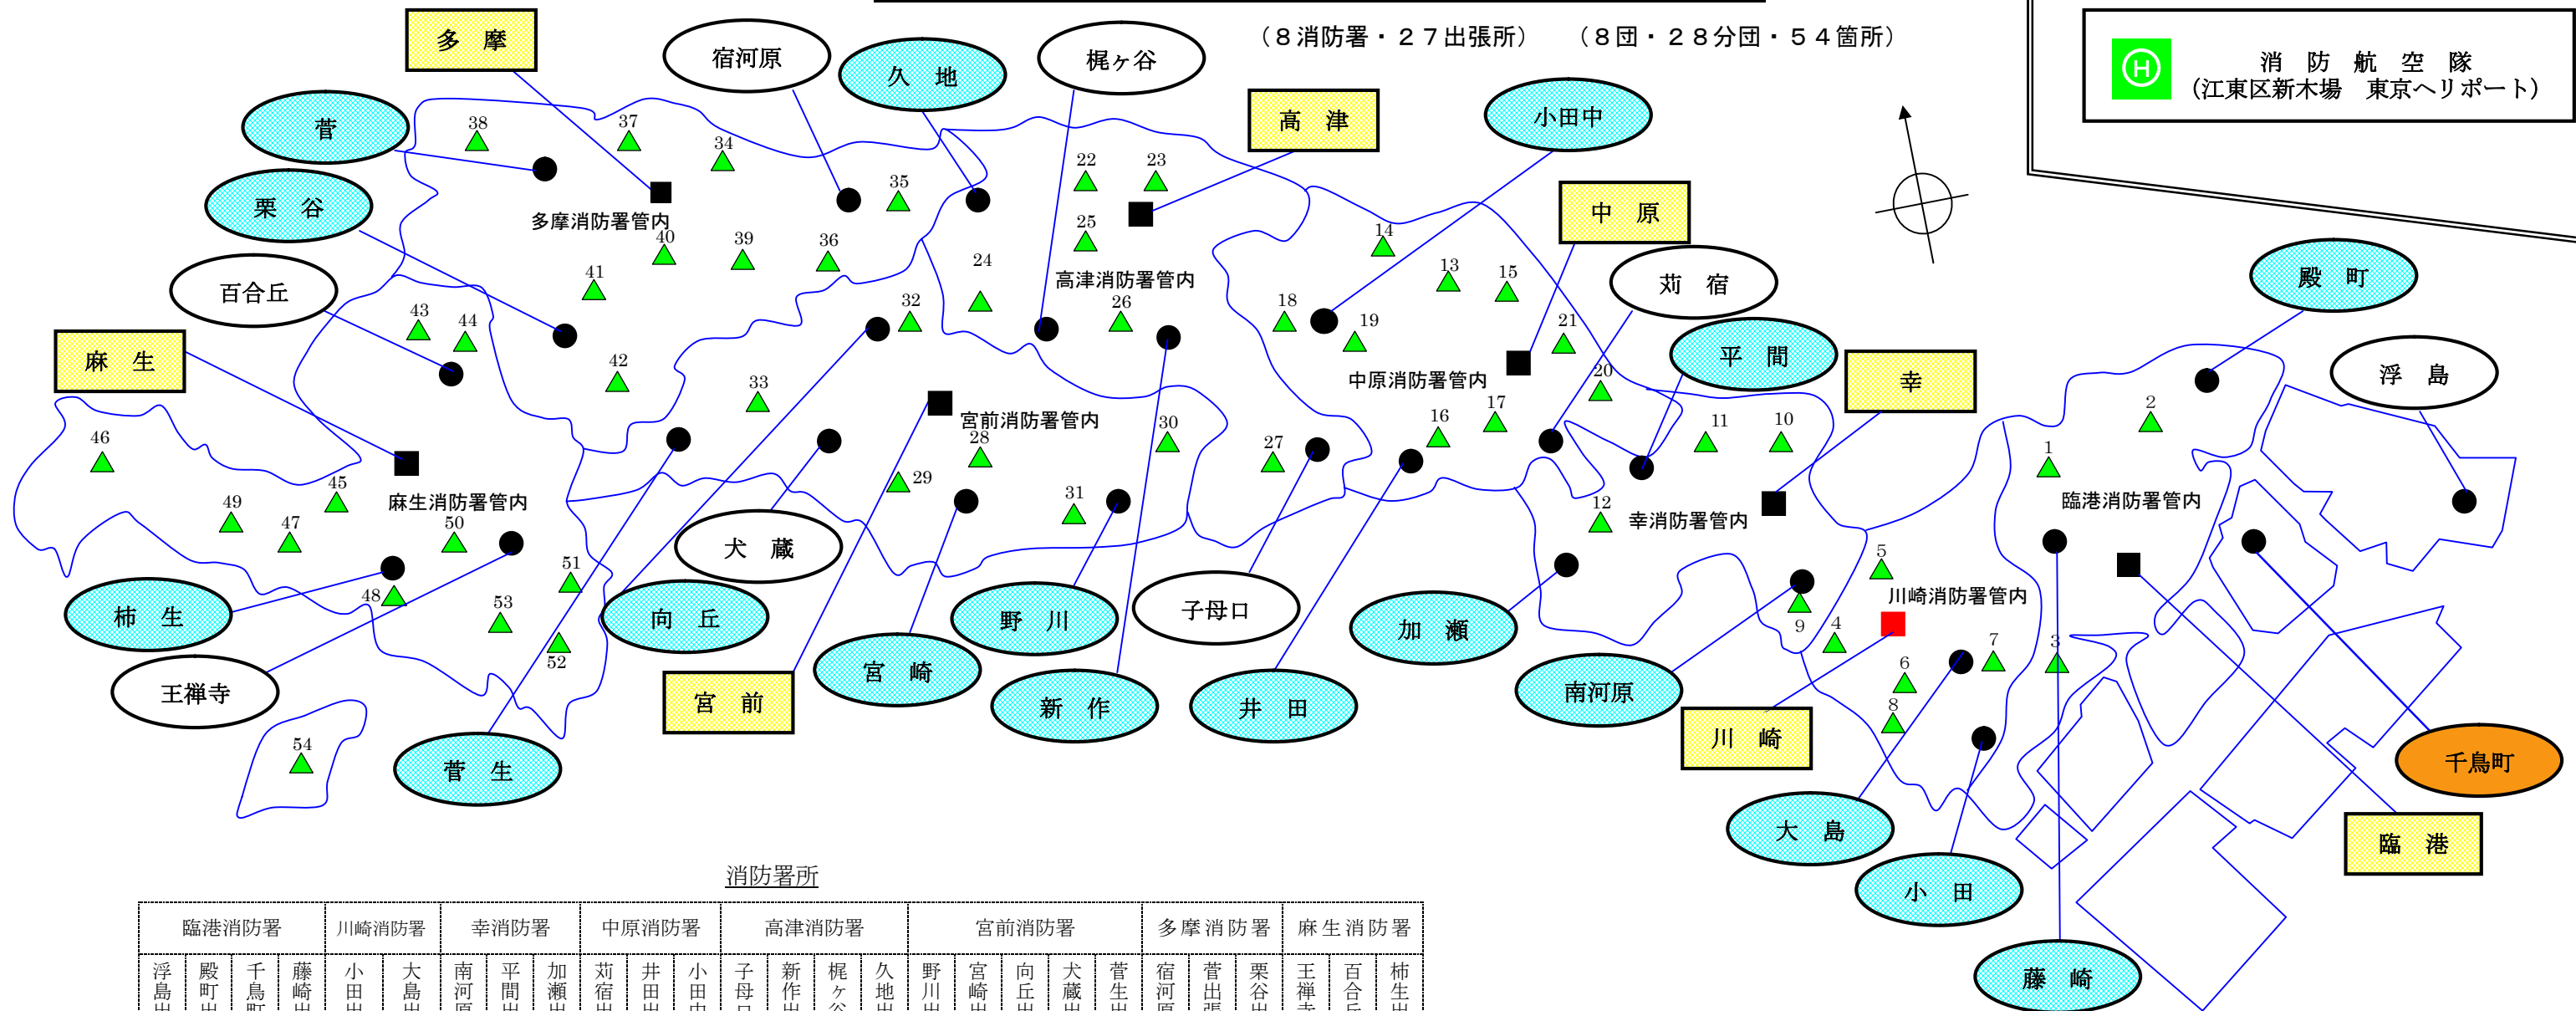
（８消防署・２７出張所）　（８団・２８分団・５４箇所）

消　防　航　空　隊
（江東区新木場　東京ヘリポート）

多　摩
宿河原
久　地
梶ヶ谷
高　津
小田中
中　原
苅　宿
平　間
幸
殿　町
浮　島
菅
栗　谷
百合丘
麻　生
柿　生
王禅寺
菅　生
向　丘
犬　蔵
宮　前
宮　崎
野　川
新　作
子母口
井　田
加　瀬
南河原
川　崎
大　島
小　田
藤　崎
千鳥町
臨　港

多摩消防署管内
高津消防署管内
中原消防署管内
宮前消防署管内
麻生消防署管内
幸消防署管内
川崎消防署管内
臨港消防署管内

38 37 34 35 22 23 25 24 14 13 15 18 19 21 20 40 39 36 41 43 44 42 32 26 33 28 30 27 16 17 11 10 12 2 1 46 45 49 47 50 29 31 51 48 53 52 54 5 9 4 7 3 6 8

消防署所

| 臨港消防署 | | | | 川崎消防署 | | 幸消防署 | | | 中原消防署 | | | 高津消防署 | | | | 宮前消防署 | | | | | 多摩消防署 | | | 麻生消防署 | | |
|---|---|---|---|---|---|---|---|---|---|---|---|---|---|---|---|---|---|---|---|---|---|---|---|---|---|---|
| 浮島出 | 殿町出 | 千鳥町 | 藤崎出 | 小田出 | 大島出 | 南河原 | 平間出 | 加瀬出 | 苅宿出 | 井田出 | 小田中 | 子母口 | 新作出 | 梶ヶ谷 | 久地出 | 野川出 | 宮崎出 | 向丘出 | 犬蔵出 | 菅生出 | 宿河原 | 菅出張 | 栗谷出 | 王禅寺 | 百合丘 | 柿生出 |